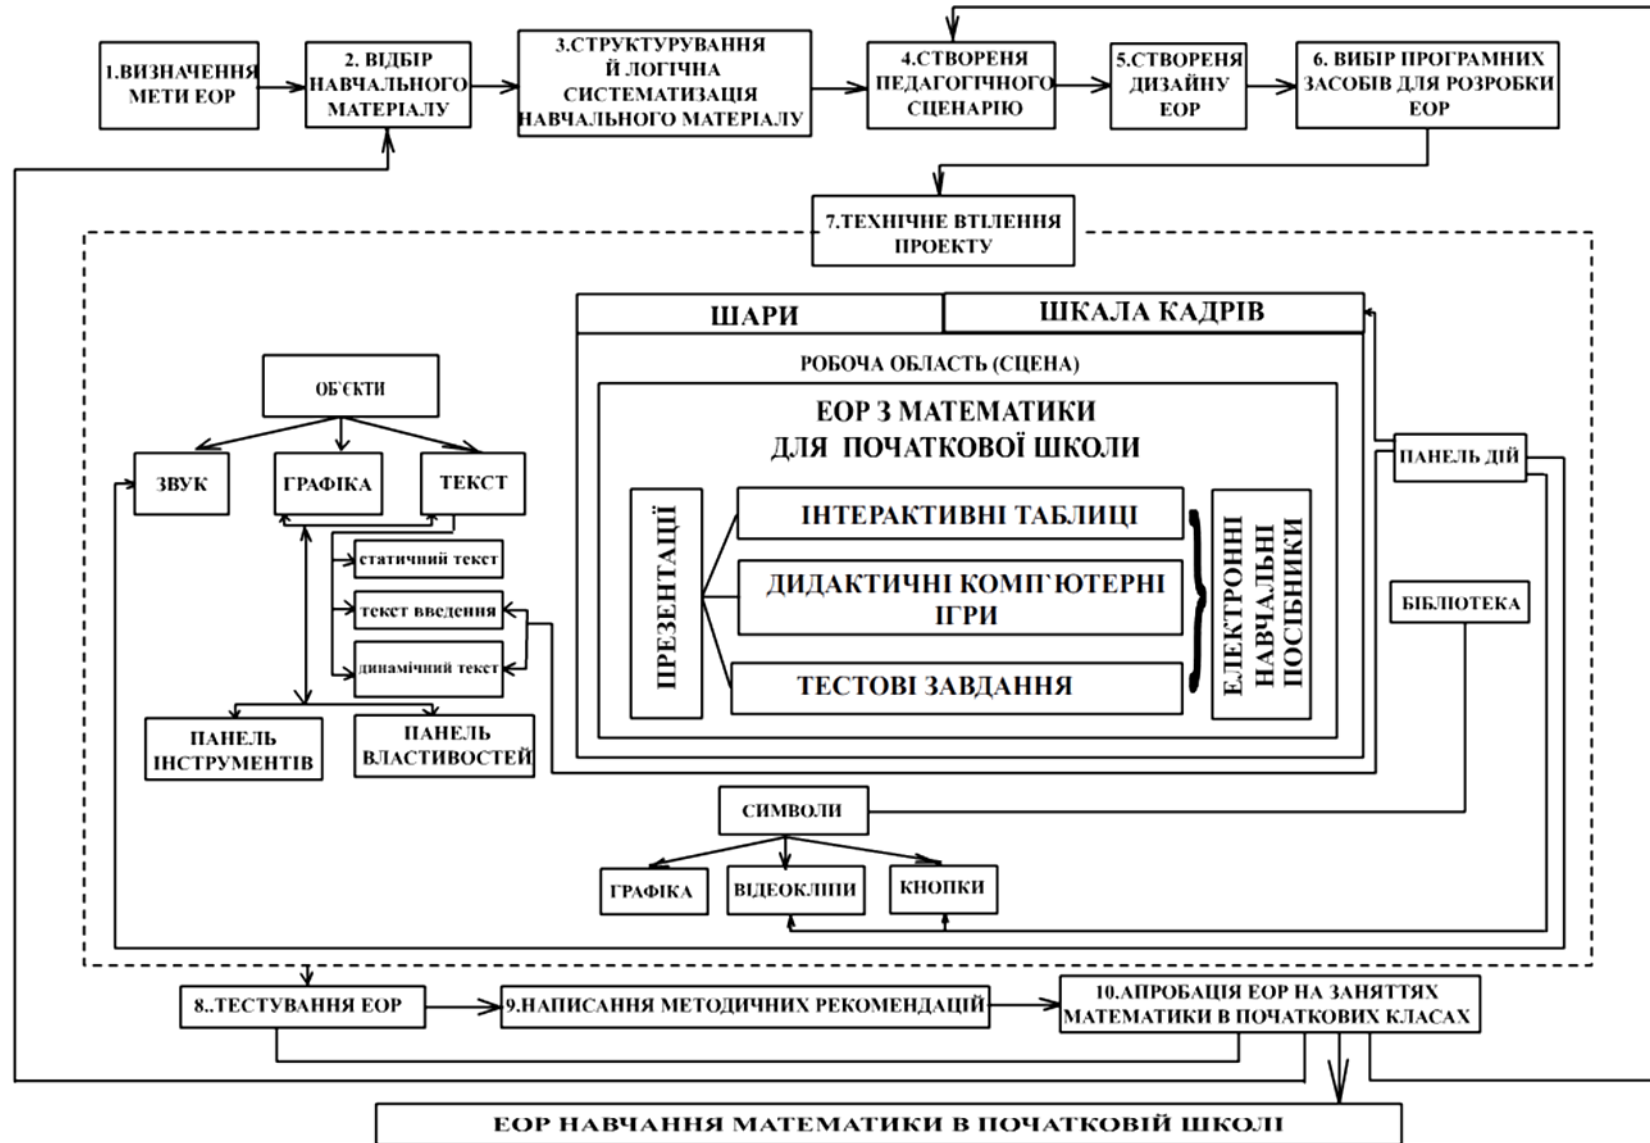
1.ВИЗНАЧЕННЯ МЕТИ ЕОР

2. ВІДБІР НАВЧАЛЬНОГО МАТЕРІАЛУ

3.СТРУКТУРУВАННЯ Й ЛОГІЧНА СИСТЕМАТИЗАЦІЯ НАВЧАЛЬНОГО МАТЕРІАЛУ

4.СТВОРЕНЯ ПЕДАГОГІЧНОГО СЦЕНАРІЮ

5.СТВОРЕНЯ ДИЗАЙНУ ЕОР

6. ВИБІР ПРОГРАМНИХ ЗАСОБІВ ДЛЯ РОЗРОБКИ ЕОР

7.ТЕХНІЧНЕ ВТІЛЕННЯ ПРОЕКТУ

ШАРИ

ШКАЛА КАДРІВ

РОБОЧА ОБЛАСТЬ (СЦЕНА)

ЕОР З МАТЕМАТИКИ ДЛЯ ПОЧАТКОВОЇ ШКОЛИ

ПРЕЗЕНТАЦІЇ

ІНТЕРАКТИВНІ ТАБЛИЦІ

ДИДАКТИЧНІ КОМП'ЮТЕРНІ ІГРИ

ТЕСТОВІ ЗАВДАННЯ

ЕЛЕКТРОННІ НАВЧАЛЬНІ ПОСІБНИКИ

ПАНЕЛЬ ДІЙ

БІБЛІОТЕКА

ОБ'ЄКТИ

ЗВУК

ГРАФІКА

ТЕКСТ

статичний текст

текст введення

динамічний текст

ПАНЕЛЬ ІНСТРУМЕНТІВ

ПАНЕЛЬ ВЛАСТИВОСТЕЙ

СИМВОЛИ

ГРАФІКА

ВІДЕОКЛІПИ

КНОПКИ

8..ТЕСТУВАННЯ ЕОР

9.НАПИСАННЯ МЕТОДИЧНИХ РЕКОМЕНДАЦІЙ

10.АПРОБАЦІЯ ЕОР НА ЗАНЯТТЯХ МАТЕМАТИКИ В ПОЧАТКОВИХ КЛАСАХ

ЕОР НАВЧАННЯ МАТЕМАТИКИ В ПОЧАТКОВІЙ ШКОЛІ